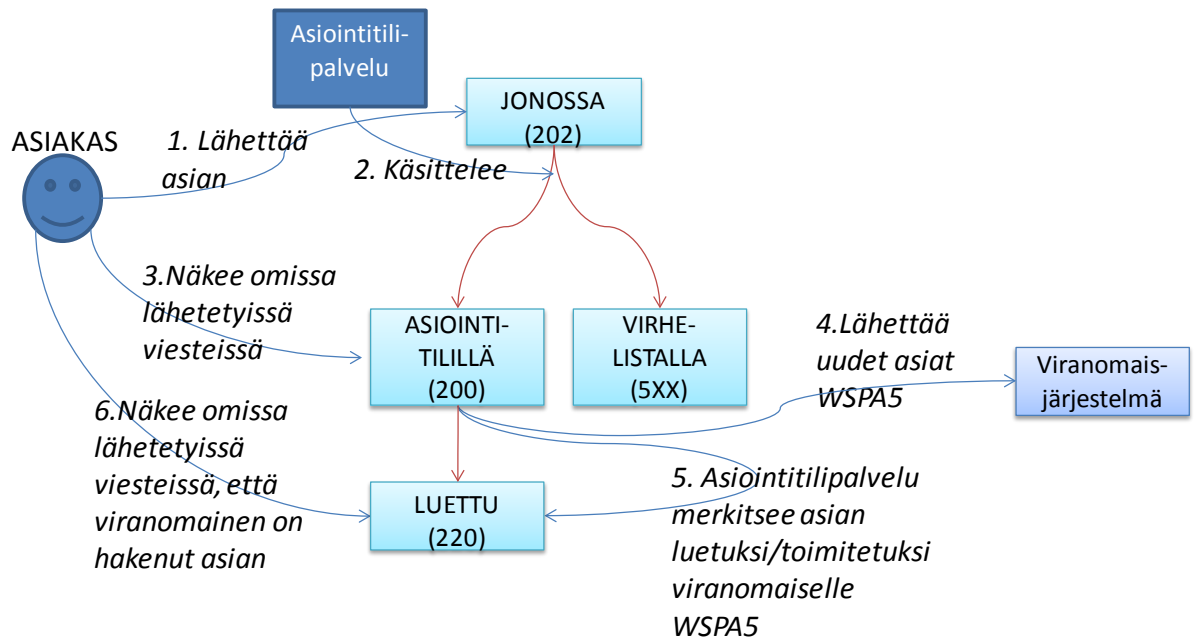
Asiointitili-palvelu

JONOSSA (202)

ASIAKAS

1. Lähettää asian

2. Käsittelee

3.Näkee omissa lähetetyissä viesteissä

ASIOINTI-TILILLÄ (200)

VIRHE-LISTALLA (5XX)

4.Lähettää uudet asiat WSPA5

Viranomais-järjestelmä

6.Näkee omissa lähetetyissä viesteissä, että viranomainen on hakenut asian

LUETTU (220)

5. Asiointitilipalvelu merkitsee asian luetuksi/toimitetuksi viranomaiselle WSPA5